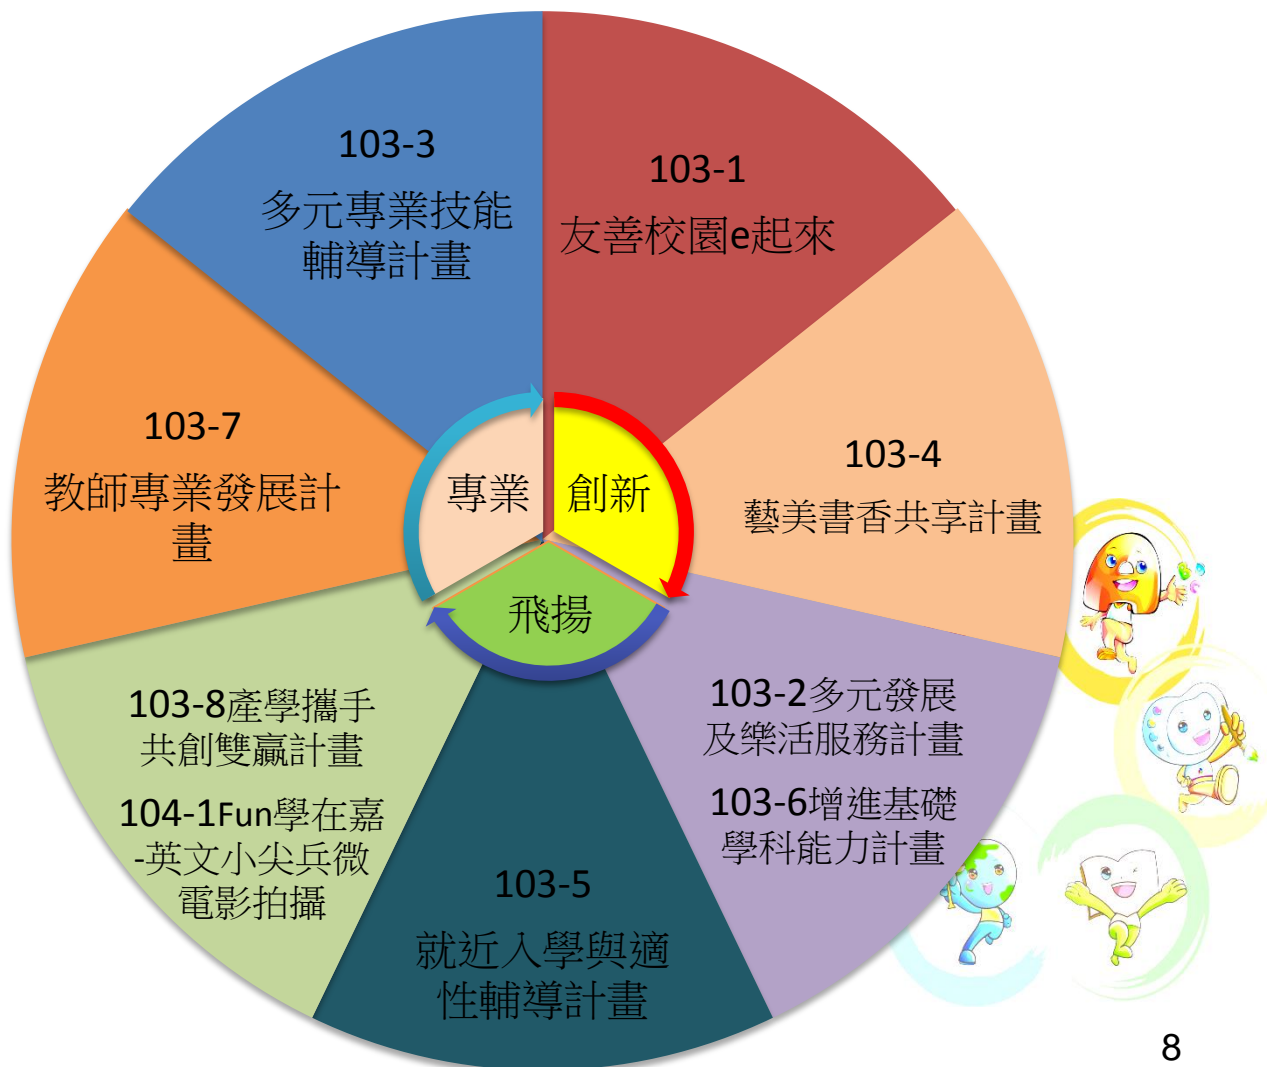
103-3
多元專業技能輔導計畫

103-1
友善校園e起來

103-7
教師專業發展計畫

專業

創新

飛揚

103-4
藝美書香共享計畫

103-8產學攜手共創雙贏計畫

104-1Fun學在嘉-英文小尖兵微電影拍攝

103-2多元發展及樂活服務計畫

103-6增進基礎學科能力計畫

103-5
就近入學與適性輔導計畫

8